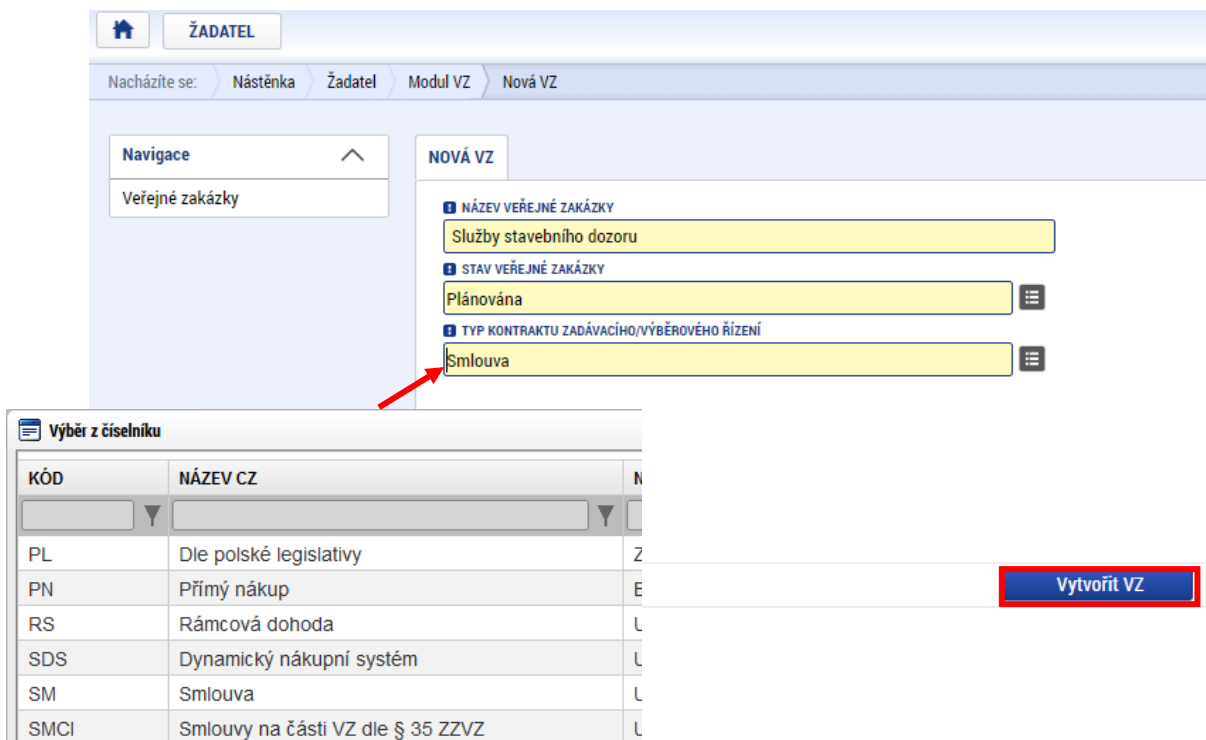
ŽADATEL

Nacházíte se: Nástěnka Žadatel Modul VZ Nová VZ

Navigace

Veřejné zakázky

NOVÁ VZ

NÁZEV VEŘEJNÉ ZAKÁZKY

Služby stavebního dozoru

STAV VEŘEJNÉ ZAKÁZKY

Plánována

TYP KONTRAKTU ZADÁVACÍHO/VÝBĚROVÉHO ŘÍZENÍ

Smlouva

Výběr z číselníku

| KÓD | NÁZEV CZ | N |
|---|---|---|
| PL | Dle polské legislativy | Z |
| PN | Přímý nákup | E |
| RS | Rámcová dohoda | U |
| SDS | Dynamický nákupní systém | U |
| SM | Smlouva | U |
| SMCI | Smlouvy na části VZ dle § 35 ZZVZ | U |

Vytvořit VZ